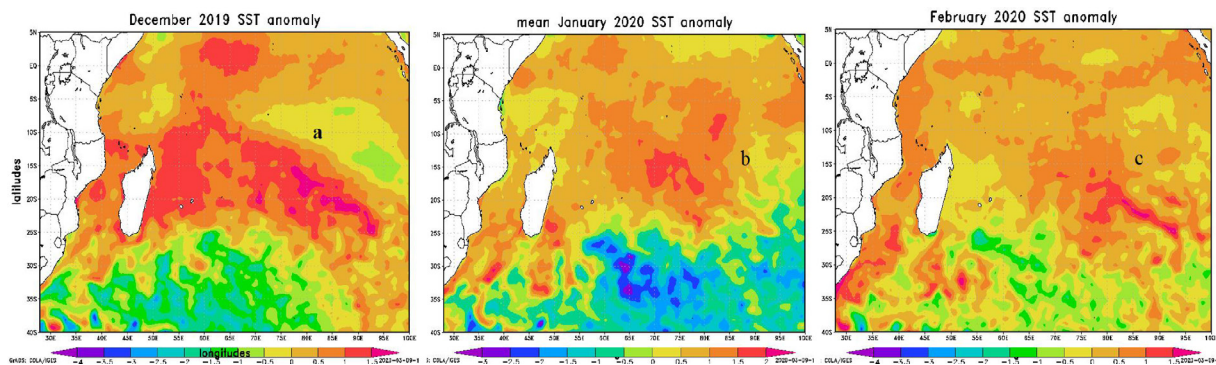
December 2019 SST anomaly

5N
EQ
5S
10S
15S
20S
25S
30S
35S
40S

latitudes

a

30E 35E 40E 45E 50E 55E 60E 65E 70E 75E 80E 85E 90E 95E 100E

longitudes

GrADS: COLA/IGES

−4 −3.5 −3 −2.5 −2 −1.5 −1 −0.5 0 0.5 1 1.5

2023-03-09-1

mean January 2020 SST anomaly

5N
EQ
5S
10S
15S
20S
25S
30S
35S
40S

b

30E 35E 40E 45E 50E 55E 60E 65E 70E 75E 80E 85E 90E 95E 100E

S: COLA/IGES

−3 −2.5 −2 −1.5 −1 −0.5 0 0.5 1 1.5 2

2023-03-09-1

February 2020 SST anomaly

5N
EQ
5S
10S
15S
20S
25S
30S
35S
40S

c

30E 35E 40E 45E 50E 55E 60E 65E 70E 75E 80E 85E 90E 95E 100E

COLA/IGES

−4 −3.5 −3 −2.5 −2 −1.5 −1 −0.5 0 0.5 1 1.5

2023-03-09-1